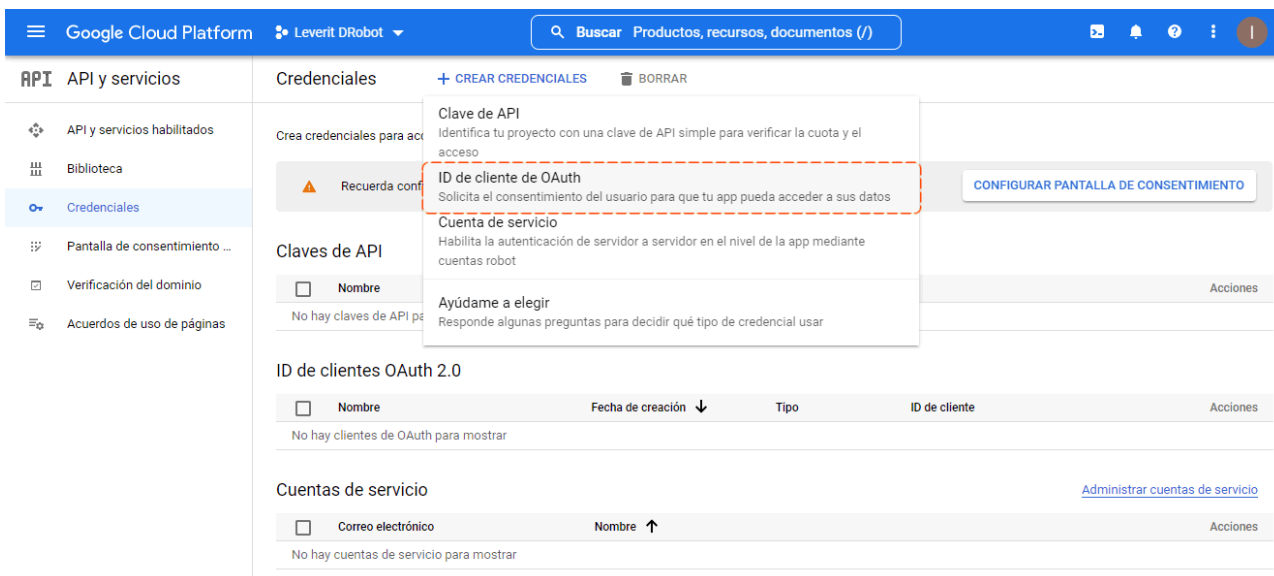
Google Cloud Platform Leverit DRobot

Buscar Productos, recursos, documentos (/)

API API y servicios

API y servicios habilitados

Biblioteca

Credenciales

Pantalla de consentimiento ...

Verificación del dominio

Acuerdos de uso de páginas

Credenciales + CREAR CREDENCIALES BORRAR

Clave de API
Identifica tu proyecto con una clave de API simple para verificar la cuota y el acceso

ID de cliente de OAuth
Solicita el consentimiento del usuario para que tu app pueda acceder a sus datos

Cuenta de servicio
Habilita la autenticación de servidor a servidor en el nivel de la app mediante cuentas robot

Ayúdame a elegir
Responde algunas preguntas para decidir qué tipo de credencial usar

Crea credenciales para acc

Recuerda conf

CONFIGURAR PANTALLA DE CONSENTIMIENTO

Claves de API

| Nombre | Acciones |
|---|---|
| No hay claves de API pa | |

ID de clientes OAuth 2.0

| Nombre | Fecha de creación ↓ | Tipo | ID de cliente | Acciones |
|---|---|---|---|---|
| No hay clientes de OAuth para mostrar | | | | |

Cuentas de servicio

Administrar cuentas de servicio

| Correo electrónico | Nombre ↑ | Acciones |
|---|---|---|
| No hay cuentas de servicio para mostrar | | |